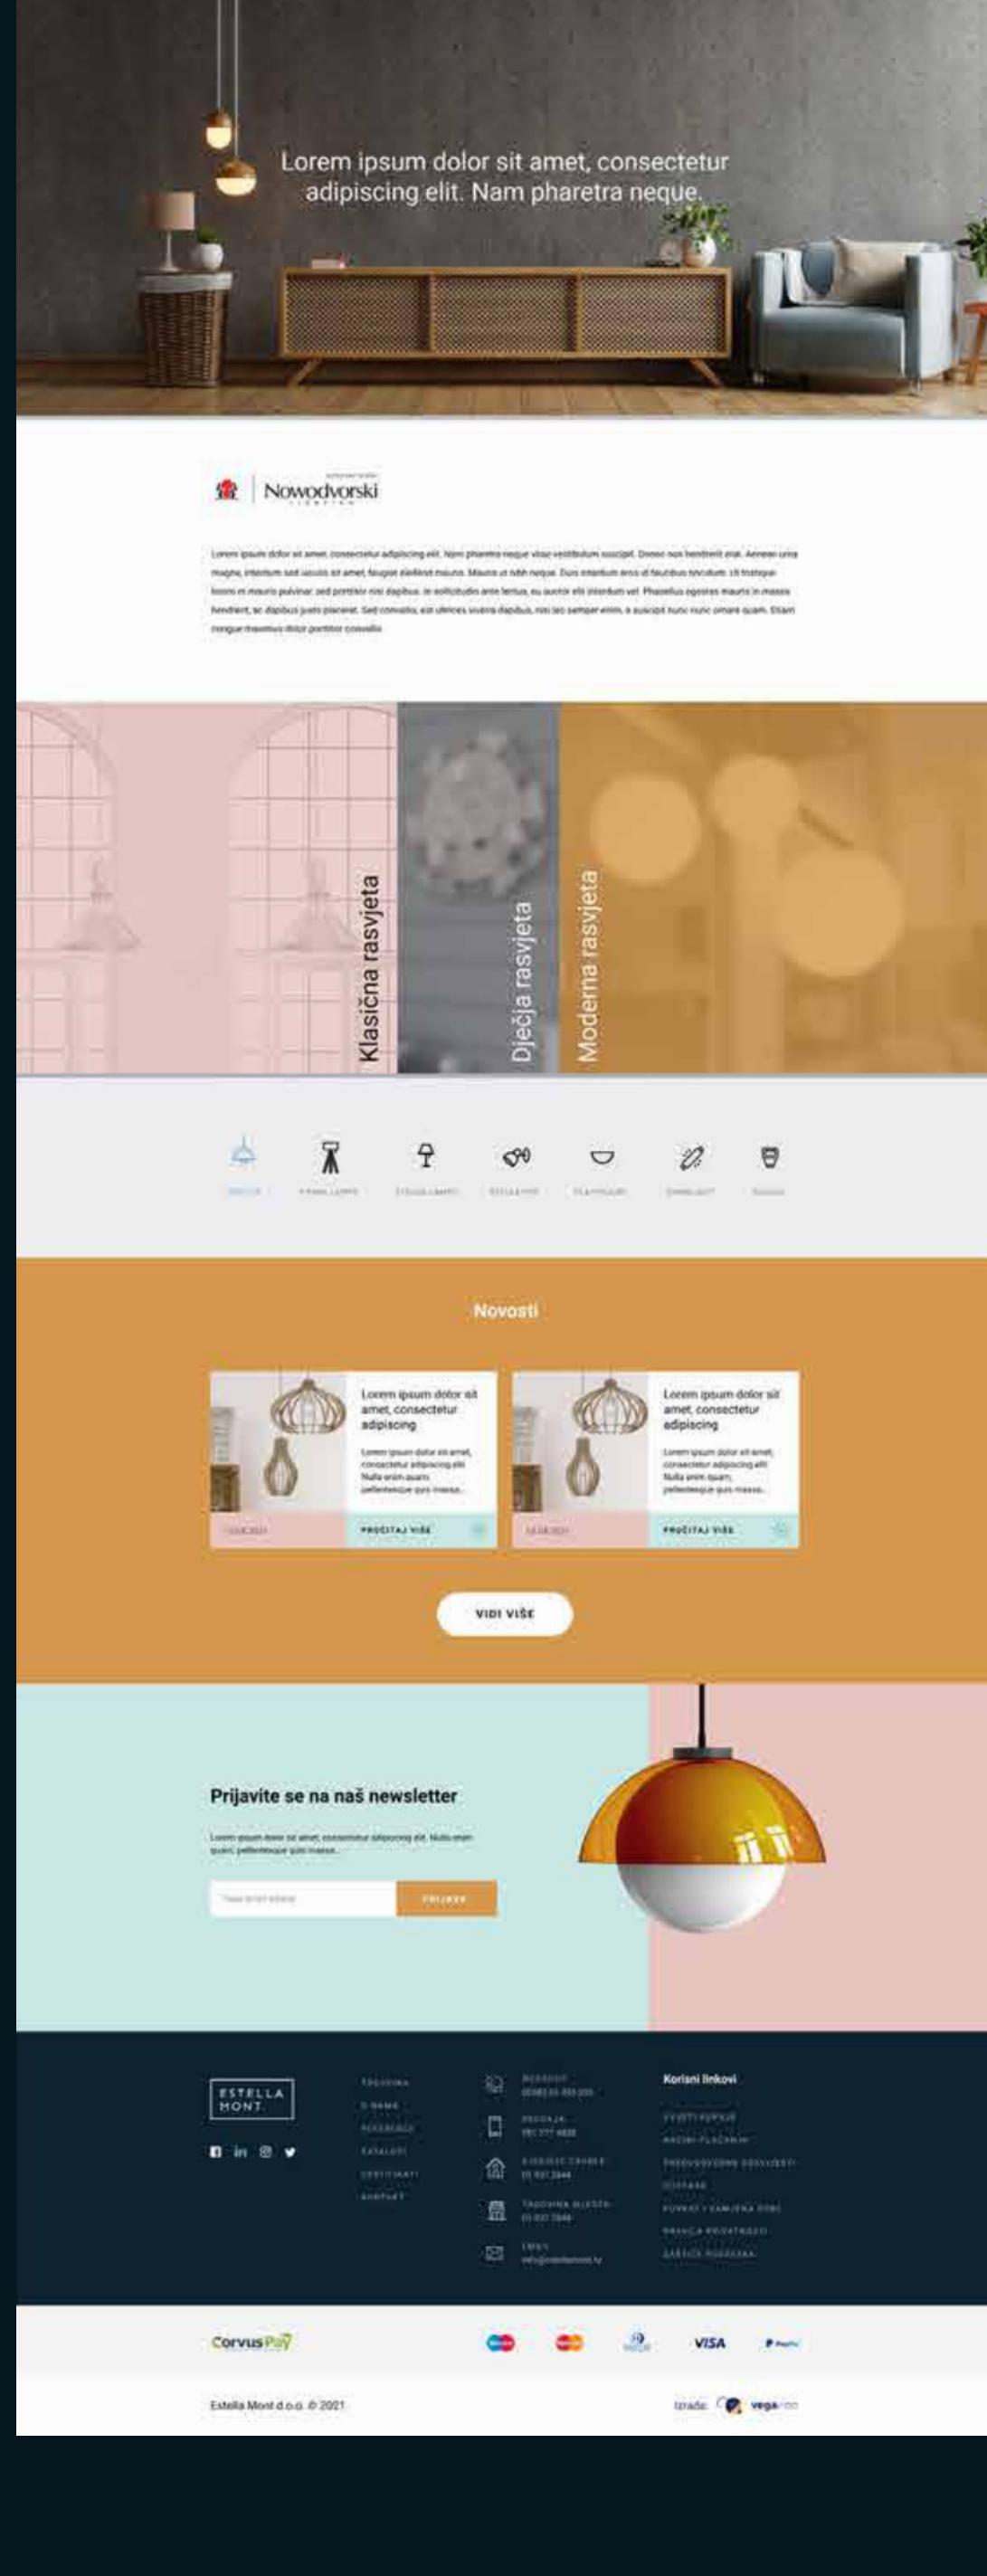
Lorem ipsum dolor sit amet, consectetur adipiscing elit. Nam pharetra neque.

Nowodvorski

Lorem ipsum dolor sit amet, consectetur adipiscing elit. Nam pharetra neque vitae vestibulum suscipit. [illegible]

Klasična rasvjeta

Dječja rasvjeta

Moderna rasvjeta

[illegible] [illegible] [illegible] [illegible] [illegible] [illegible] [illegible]

Novosti

Lorem ipsum dolor sit amet, consectetur adipiscing

Lorem ipsum dolor sit amet, consectetur adipiscing elit. Nulla enim quam, pellentesque quis massa.

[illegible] PROČITAJ VIŠE

Lorem ipsum dolor sit amet, consectetur adipiscing

Lorem ipsum dolor sit amet, consectetur adipiscing elit. Nulla enim quam, pellentesque quis massa.

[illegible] PROČITAJ VIŠE

VIDI VIŠE

Prijavite se na naš newsletter

Lorem ipsum dolor sit amet, consectetur adipiscing elit. Nulla enim quam, pellentesque quis massa.

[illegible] PRIJAVA

ESTELLA MONT

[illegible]

Korisni linkovi

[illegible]

CorvusPay

VISA

Estella Mont d.o.o. © 2021

Izrada: vega